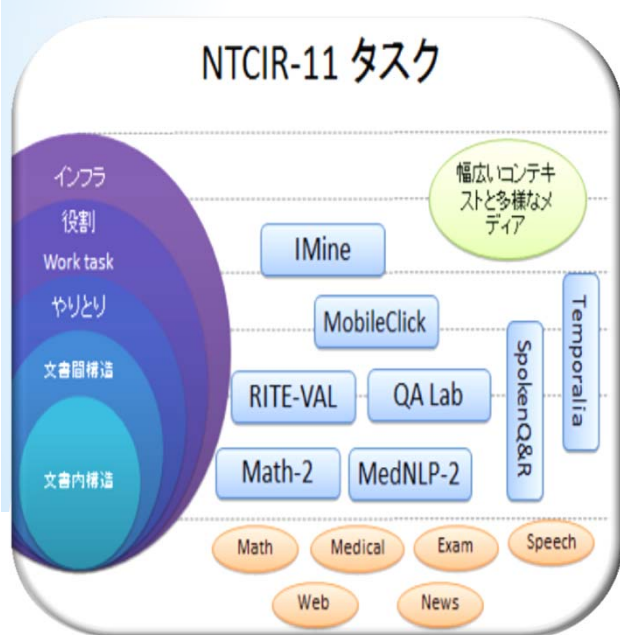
NTCIR-11 タスク

インフラ
役割
Work task
やりとり
文書間構造
文書内構造

幅広いコンテキストと多様なメディア

IMine
MobileClick
RITE-VAL
QA Lab
Math-2
MedNLP-2
SpokenQ&R
Temporalia

Math
Medical
Exam
Speech
Web
News